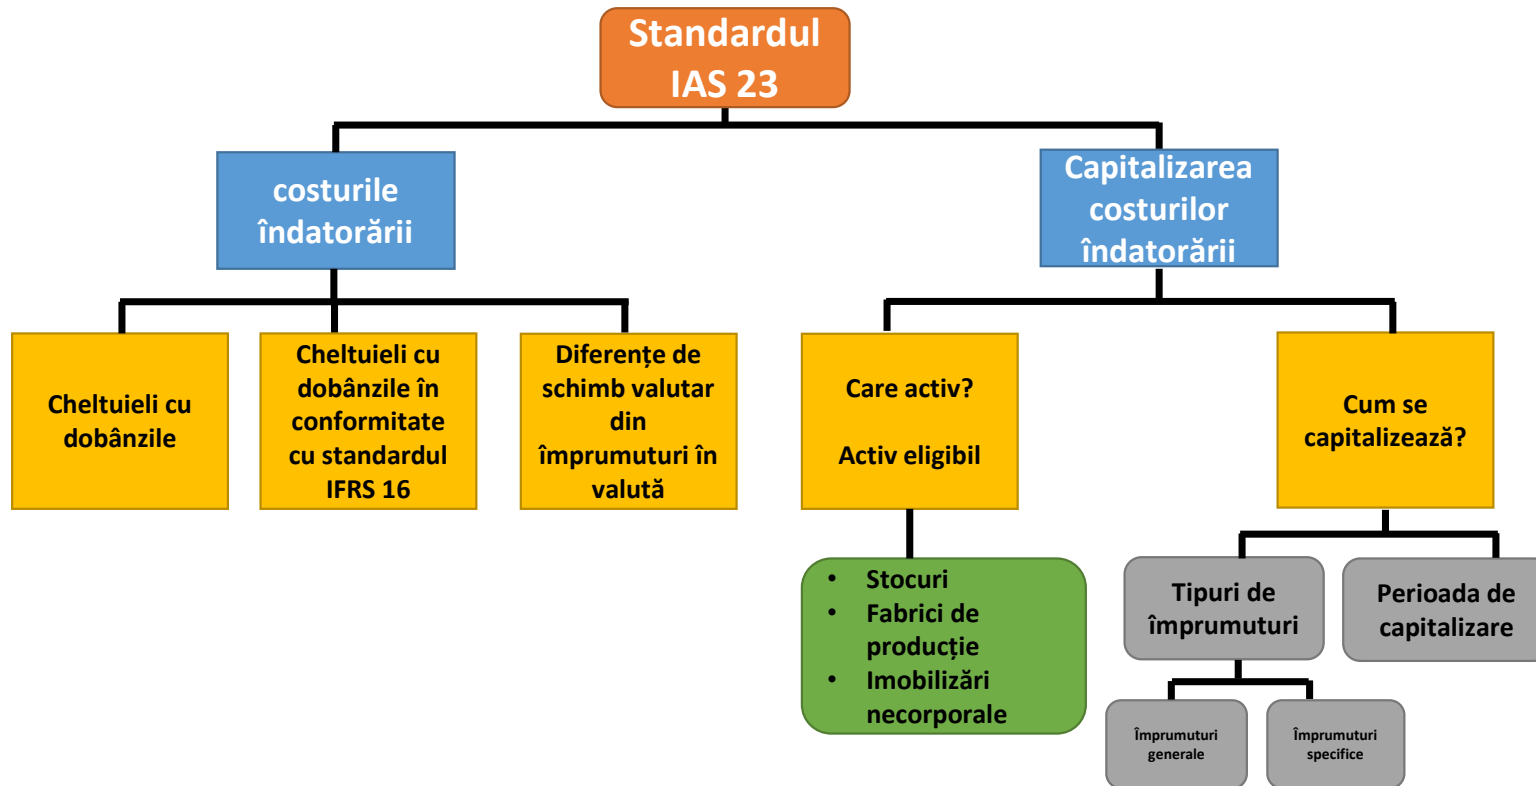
Standardul IAS 23

costurile îndatorării

Capitalizarea costurilor îndatorării

Cheltuieli cu dobânzile

Cheltuieli cu dobânzile în conformitate cu standardul IFRS 16

Diferențe de schimb valutar din împrumuturi în valută

Care activ?

Activ eligibil

Cum se capitalizează?

- Stocuri
- Fabrici de producție
- Imobilizări necorporale

Tipuri de împrumuturi

Perioada de capitalizare

Împrumuturi generale

Împrumuturi specifice